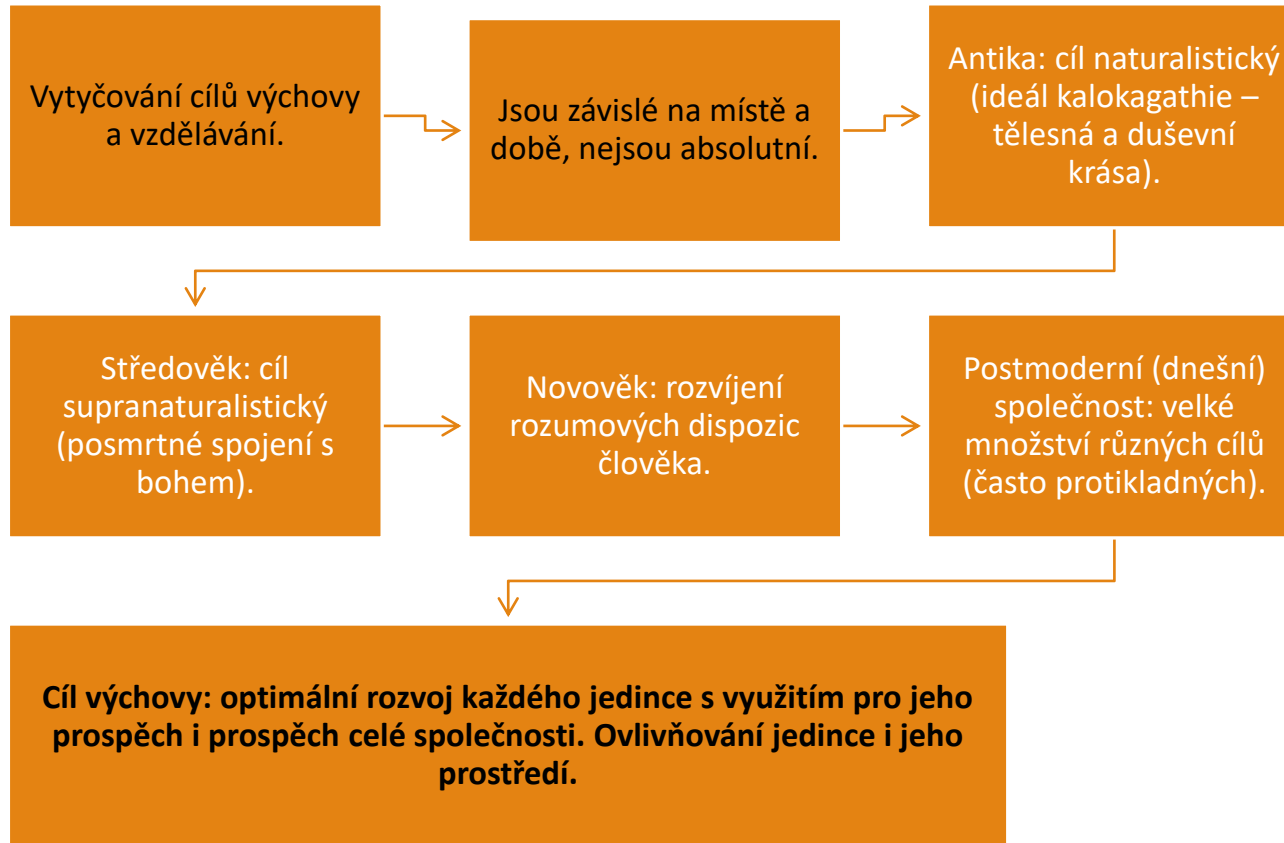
Vytyčování cílů výchovy a vzdělávání.

Jsou závislé na místě a době, nejsou absolutní.

Antika: cíl naturalistický (ideál kalokagathie – tělesná a duševní krása).

Středověk: cíl supranaturalistický (posmrtné spojení s bohem).

Novověk: rozvíjení rozumových dispozic člověka.

Postmoderní (dnešní) společnost: velké množství různých cílů (často protikladných).

Cíl výchovy: optimální rozvoj každého jedince s využitím pro jeho prospěch i prospěch celé společnosti. Ovlivňování jedince i jeho prostředí.